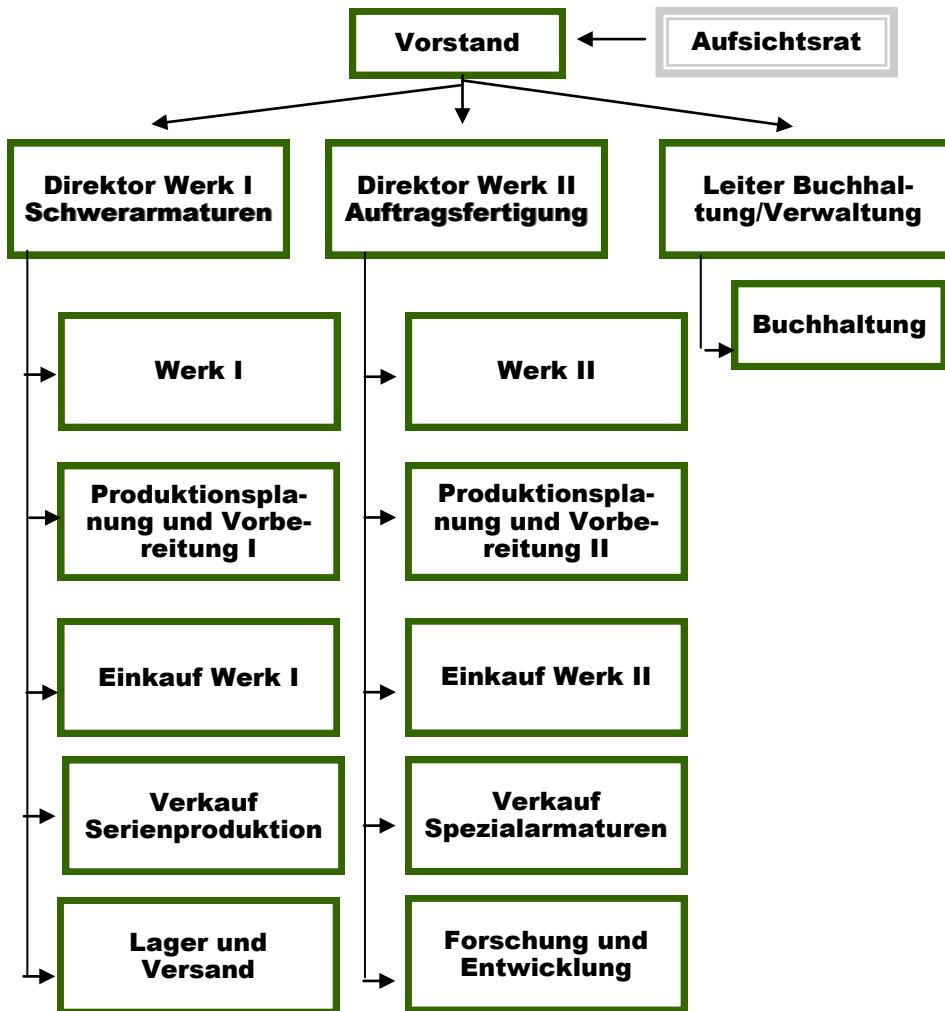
Vorstand

Aufsichtsrat

Direktor Werk I Schwerarmaturen

Direktor Werk II Auftragsfertigung

Leiter Buchhaltung/Verwaltung

Buchhaltung

Werk I

Produktionsplanung und Vorbereitung I

Einkauf Werk I

Verkauf Serienproduktion

Lager und Versand

Werk II

Produktionsplanung und Vorbereitung II

Einkauf Werk II

Verkauf Spezialarmaturen

Forschung und Entwicklung